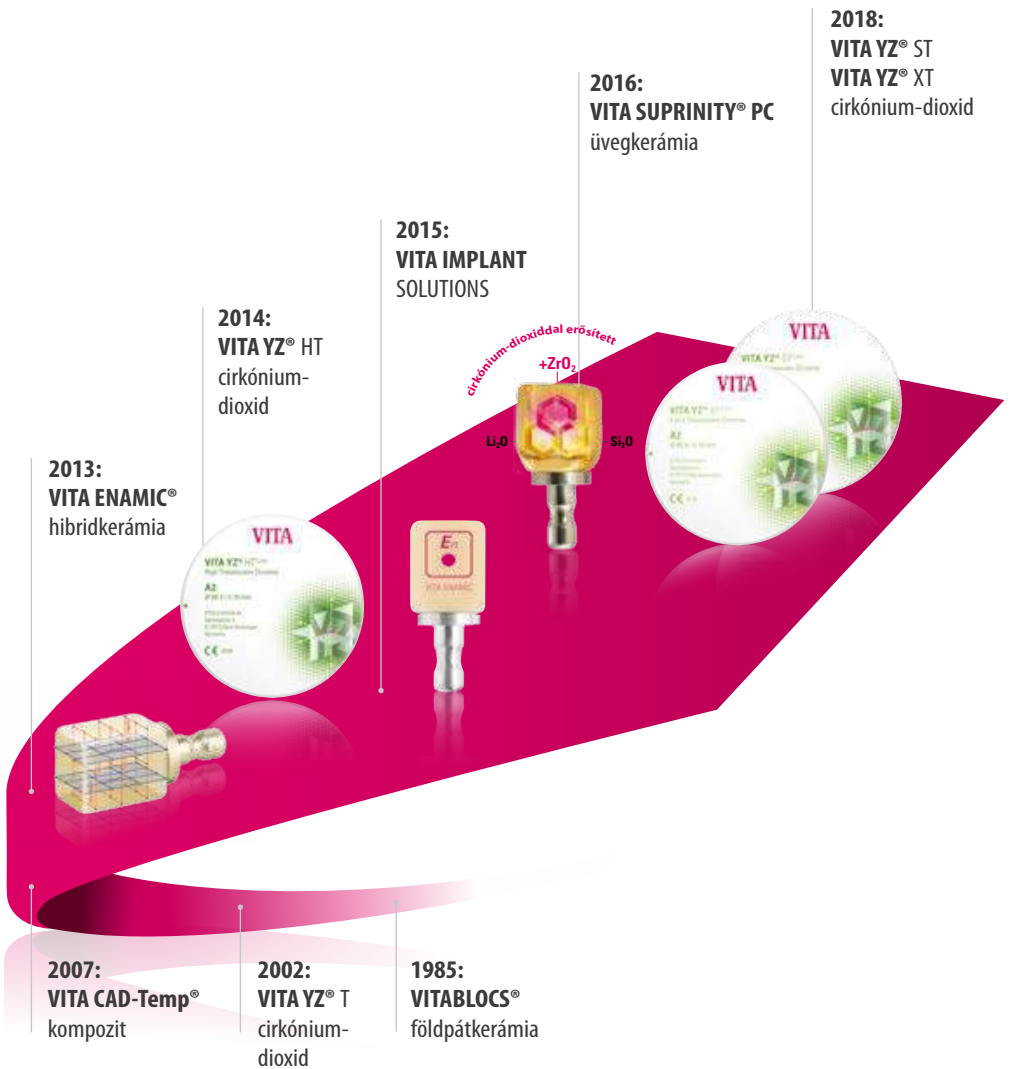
2018:
VITA YZ® ST
VITA YZ® XT
cirkónium-dioxid

2016:
VITA SUPRINITY® PC
üvegkerámia

2015:
VITA IMPLANT SOLUTIONS

2014:
VITA YZ® HT
cirkónium-dioxid

2013:
VITA ENAMIC®
hibridkerámia

cirkónium-dioxiddal erősített
$+ZrO_2$
$Li_2O$
$Si_2O$

VITA
VITA
VITA
VITA YZ® HT
A2
CE

2007:
VITA CAD-Temp®
kompozit

2002:
VITA YZ® T
cirkónium-dioxid

1985:
VITABLOCS®
földpátkerámia